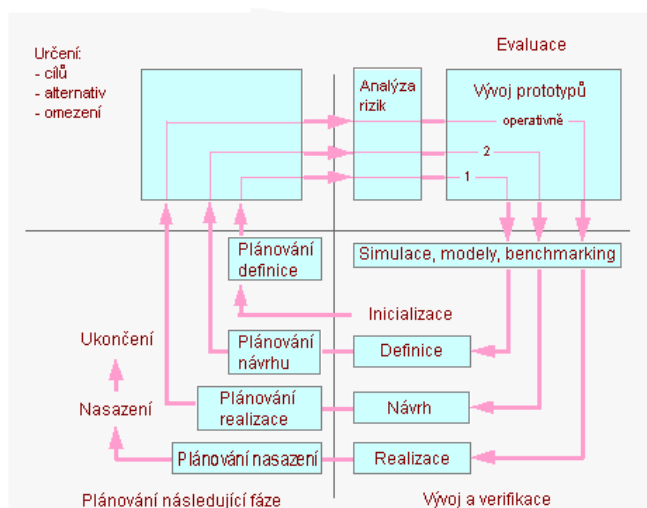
Určení:
- cílů
- alternativ
- omezení

Evaluace

Analýza rizik

Vývoj prototypů

operativně

2

1

Plánování definice

Simulace, modely, benchmarking

Inicializace

Ukončení

Plánování návrhu

Definice

Nasazení

Plánování realizace

Návrh

Plánování nasazení

Realizace

Plánování následující fáze

Vývoj a verifikace